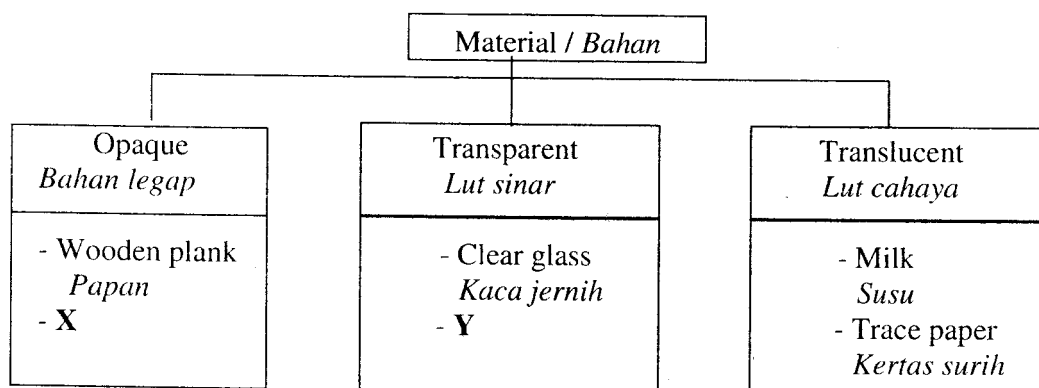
Material / *Bahan*

Opaque
*Bahan legap*

- Wooden plank
*Papan*
- **X**

Transparent
*Lut sinar*

- Clear glass
*Kaca jernih*
- **Y**

Translucent
*Lut cahaya*

- Milk
*Susu*
- Trace paper
*Kertas surih*